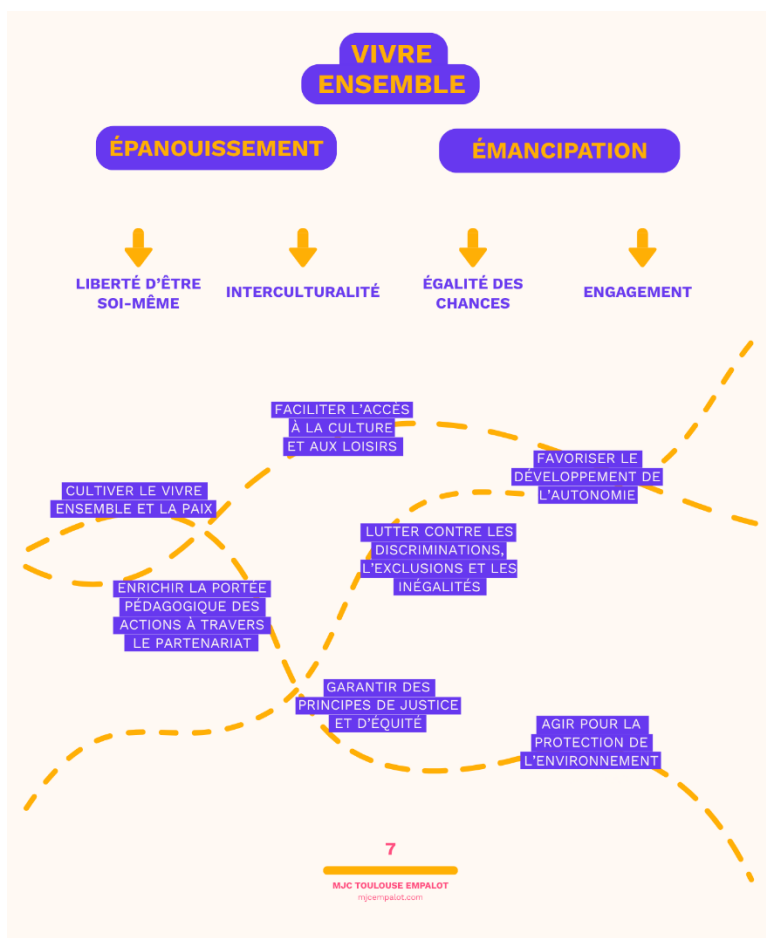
VIVRE ENSEMBLE

ÉPANOUISSEMENT

ÉMANCIPATION

LIBERTÉ D'ÊTRE SOI-MÊME

INTERCULTURALITÉ

ÉGALITÉ DES CHANCES

ENGAGEMENT

FACILITER L'ACCÈS À LA CULTURE ET AUX LOISIRS

FAVORISER LE DÉVELOPPEMENT DE L'AUTONOMIE

CULTIVER LE VIVRE ENSEMBLE ET LA PAIX

LUTTER CONTRE LES DISCRIMINATIONS, L'EXCLUSIONS ET LES INÉGALITÉS

ENRICHIR LA PORTÉE PÉDAGOGIQUE DES ACTIONS À TRAVERS LE PARTENARIAT

GARANTIR DES PRINCIPES DE JUSTICE ET D'ÉQUITÉ

AGIR POUR LA PROTECTION DE L'ENVIRONNEMENT

7

MJC TOULOUSE EMPALOT
mjcempalot.com